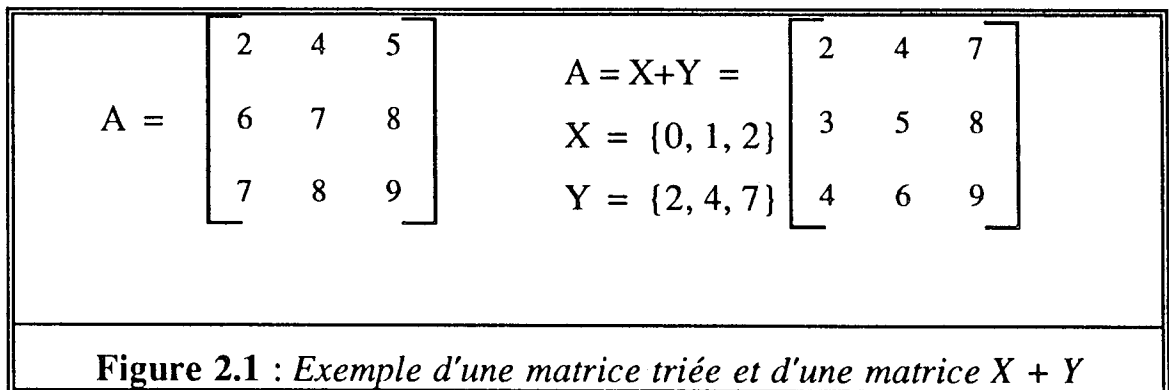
$A = \begin{bmatrix} 2 & 4 & 5 \\ 6 & 7 & 8 \\ 7 & 8 & 9 \end{bmatrix}$

$A = X+Y = $
$X = \{0, 1, 2\}$
$Y = \{2, 4, 7\}$
$\begin{bmatrix} 2 & 4 & 7 \\ 3 & 5 & 8 \\ 4 & 6 & 9 \end{bmatrix}$

**Figure 2.1** : *Exemple d'une matrice triée et d'une matrice X + Y*